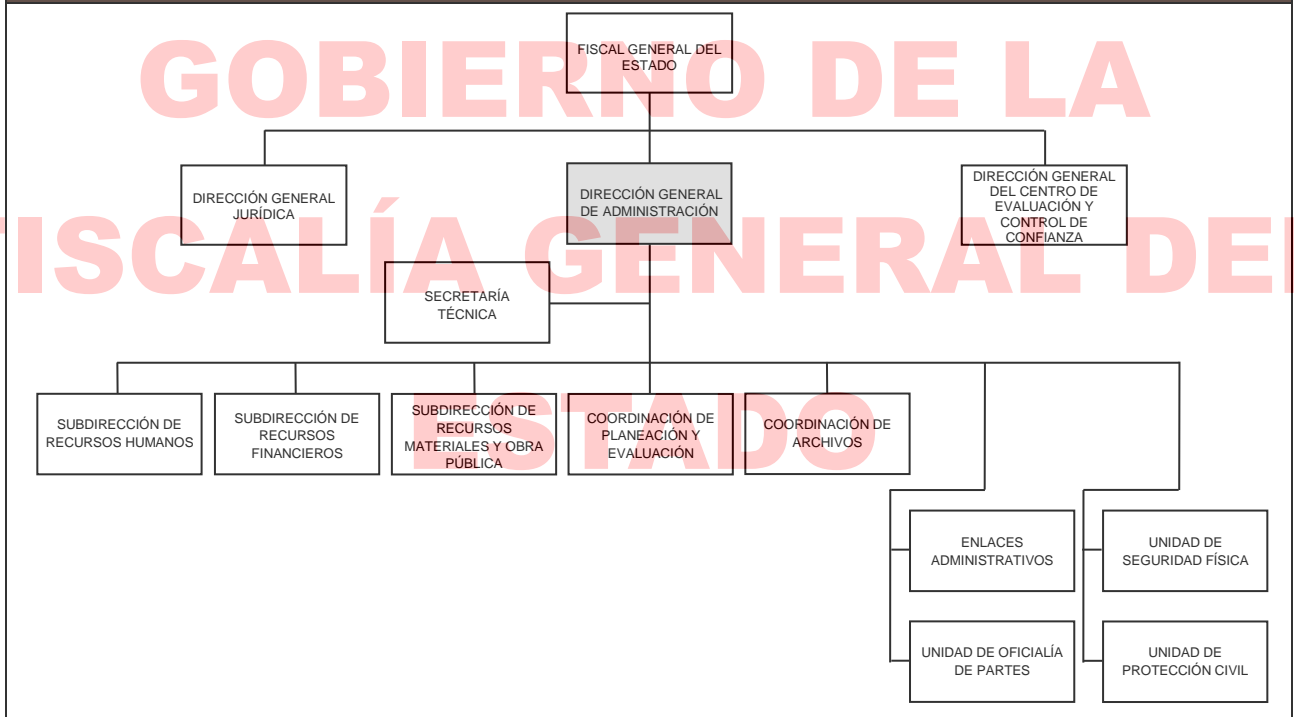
GOBIERNO DE LA
FISCALÍA GENERAL DEL
ESTADO

FISCAL GENERAL DEL ESTADO

DIRECCIÓN GENERAL JURÍDICA

DIRECCIÓN GENERAL DE ADMINISTRACIÓN

DIRECCIÓN GENERAL DEL CENTRO DE EVALUACIÓN Y CONTROL DE CONFIANZA

SECRETARÍA TÉCNICA

SUBDIRECCIÓN DE RECURSOS HUMANOS

SUBDIRECCIÓN DE RECURSOS FINANCIEROS

SUBDIRECCIÓN DE RECURSOS MATERIALES Y OBRA PÚBLICA

COORDINACIÓN DE PLANEACIÓN Y EVALUACIÓN

COORDINACIÓN DE ARCHIVOS

ENLACES ADMINISTRATIVOS

UNIDAD DE SEGURIDAD FÍSICA

UNIDAD DE OFICIALÍA DE PARTES

UNIDAD DE PROTECCIÓN CIVIL